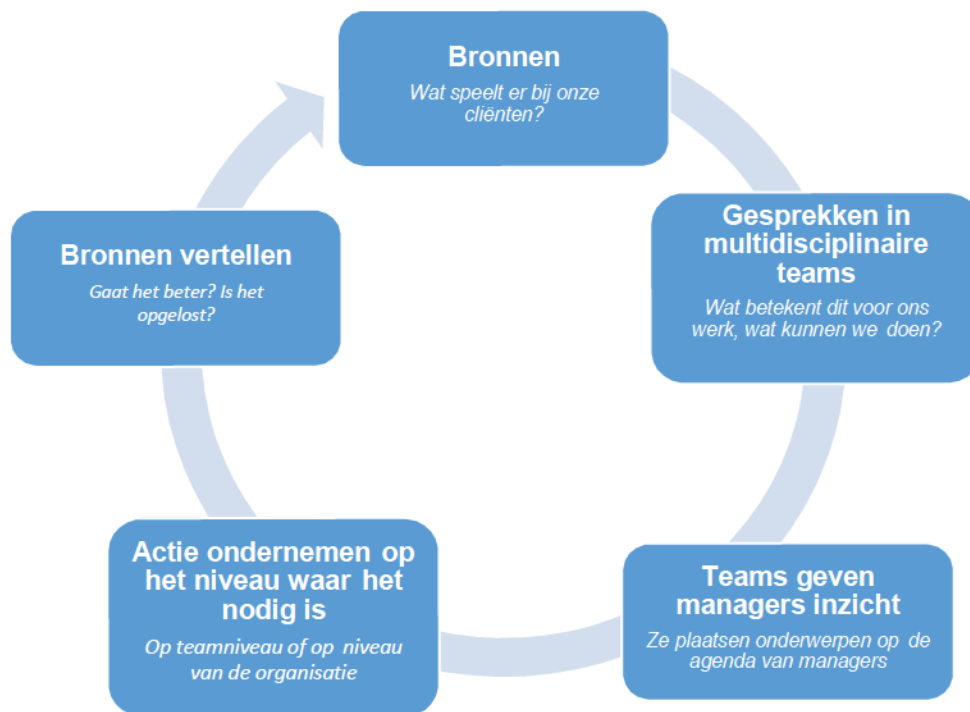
Bronnen
Wat speelt er bij onze cliënten?

Gesprekken in multidisciplinaire teams
Wat betekent dit voor ons werk, wat kunnen we doen?

Teams geven managers inzicht
Ze plaatsen onderwerpen op de agenda van managers

Actie ondernemen op het niveau waar het nodig is
Op teamniveau of op niveau van de organisatie

Bronnen vertellen
Gaat het beter? Is het opgelost?